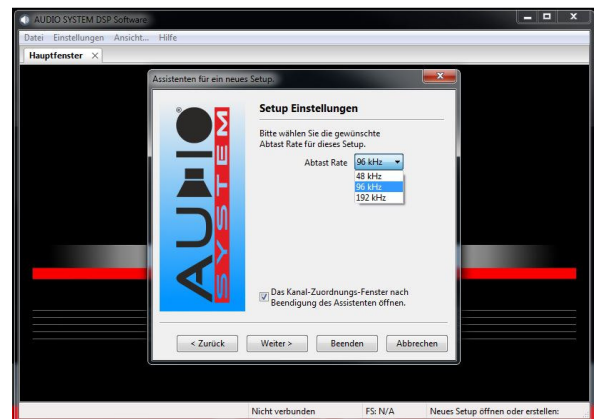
AUDIO SYSTEM DSP Software

Datei Einstellungen Ansicht... Hilfe

Hauptfenster ×

Assistenten für ein neues Setup.

AUDIO SYSTEM

Setup Einstellungen

Bitte wählen Sie die gewünschte Abtast Rate für dieses Setup.

Abtast Rate 96 kHz

48 kHz
96 kHz
192 kHz

Das Kanal-Zuordnungs-Fenster nach Beendigung des Assistenten öffnen.

< Zurück | Weiter > | Beenden | Abbrechen

Nicht verbunden | FS: N/A | Neues Setup öffnen oder erstellen: